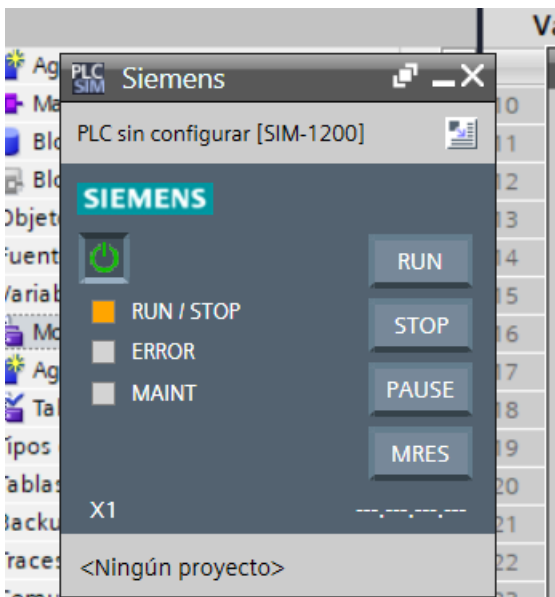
Va

Ag
Ma
Blo
Blo
Objet
Fuent
Variab
Mo
Ag
Ta
ipos
ablas
Backu
races

10
11
12
13
14
15
16
17
18
19
20
21
22

PLC SIM Siemens

PLC sin configurar [SIM-1200]

SIEMENS

RUN / STOP
ERROR
MAINT

RUN
STOP
PAUSE
MRES

X1
---.---.---.---

<Ningún proyecto>